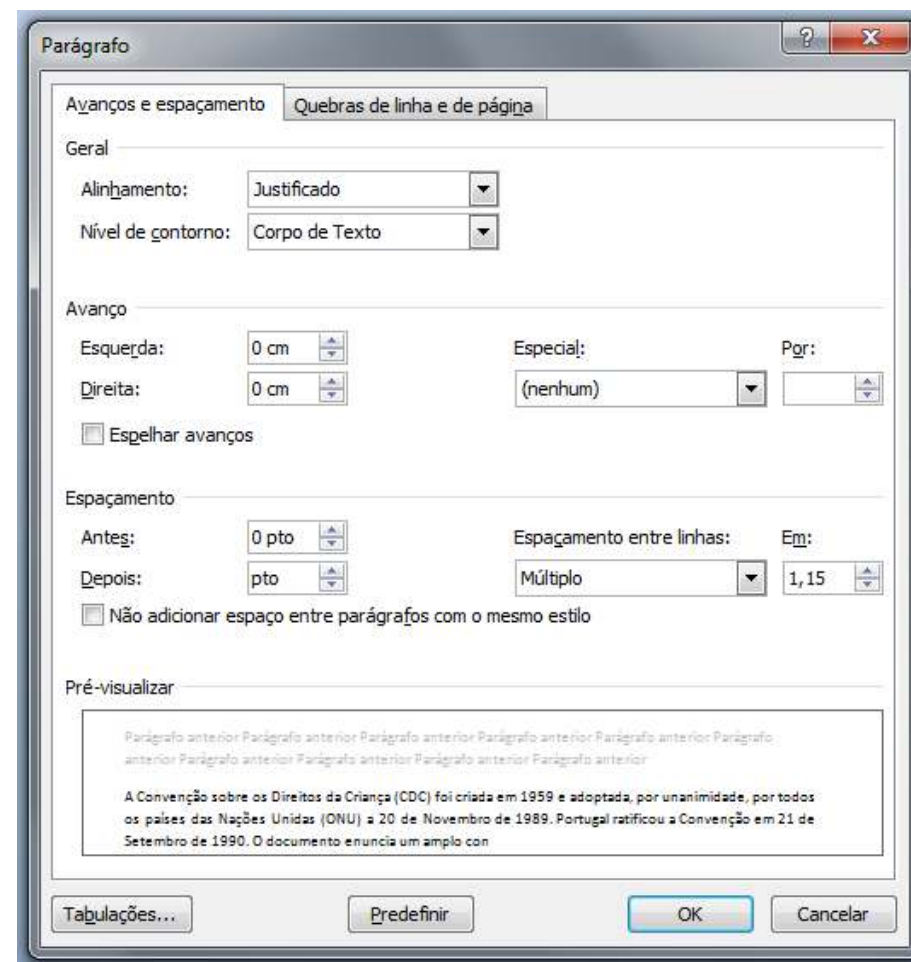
Parágrafo

?

Avanços e espaçamento | Quebras de linha e de página

Geral

Alinhamento: Justificado

Nível de contorno: Corpo de Texto

Avanço

Esquerda: 0 cm

Direita: 0 cm

Especial: (nenhum)

Por:

Espelhar avanços

Espaçamento

Antes: 0 pto

Depois: pto

Espaçamento entre linhas: Múltiplo

Em: 1,15

Não adicionar espaço entre parágrafos com o mesmo estilo

Pré-visualizar

Parágrafo anterior Parágrafo anterior Parágrafo anterior Parágrafo anterior Parágrafo anterior Parágrafo anterior Parágrafo anterior Parágrafo anterior Parágrafo anterior Parágrafo anterior

A Convenção sobre os Direitos da Criança (CDC) foi criada em 1959 e adoptada, por unanimidade, por todos os países das Nações Unidas (ONU) a 20 de Novembro de 1989. Portugal ratificou a Convenção em 21 de Setembro de 1990. O documento enuncia um amplo con

Tabulações... Predefinir OK Cancelar